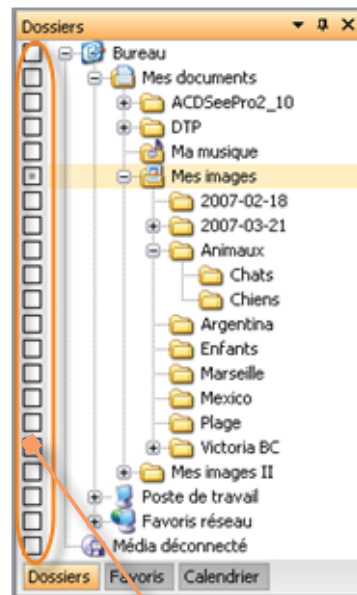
Dossiers

Bureau
Mes documents
ACDSeePro2_10
DTP
Ma musique
Mes images
2007-02-18
2007-03-21
Animaux
Chats
Chiens
Argentina
Enfants
Marseille
Mexico
Plage
Victoria BC
Mes images II
Poste de travail
Favoris réseau
Média déconnecté

Dossiers
Favoris
Calendrier